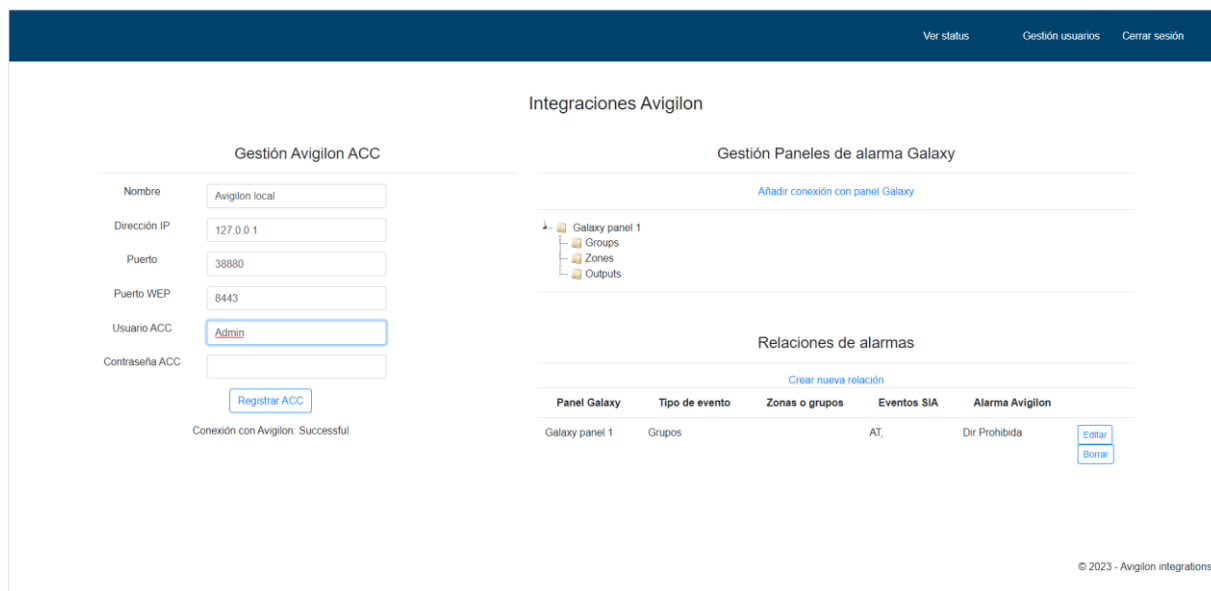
Ver status Gestión usuarios Cerrar sesión

Integraciones Avigilon

Gestión Avigilon ACC

Nombre Avigilon local

Dirección IP 127.0.0.1

Puerto 38880

Puerto WEP 8443

Usuario ACC Admin

Contraseña ACC

Registrar ACC

Conexión con Avigilon: Successful

Gestión Paneles de alarma Galaxy

Añadir conexión con panel Galaxy

Galaxy panel 1
Groups
Zones
Outputs

Relaciones de alarmas

Crear nueva relación

| Panel Galaxy | Tipo de evento | Zonas o grupos | Eventos SIA | Alarma Avigilon | |
|---|---|---|---|---|---|
| Galaxy panel 1 | Grupos | | AT, | Dir Prohibida | Editar Borrar |

© 2023 - Avigilon integrations